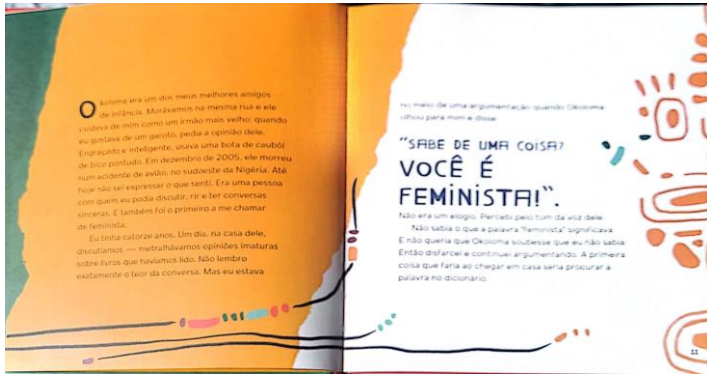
Okoloma era um dos meus melhores amigos de infância. Morávamos na mesma rua e ele cuidava de mim como um irmão mais velho: quando eu gostava de um garoto, pedia a opinião dele. Engraçado e inteligente, usava uma bota de caubói de bico pontudo. Em dezembro de 2005, ele morreu num acidente de avião, no sudoeste da Nigéria. Até hoje não sei expressar o que senti. Era uma pessoa com quem eu podia discutir, rir e ter conversas sinceras. E também foi o primeiro a me chamar de feminista.

Eu tinha catorze anos. Um dia, na casa dele, discutíamos — metralhávamos opiniões imaturas sobre livros que havíamos lido. Não lembro exatamente o teor da conversa. Mas eu estava

no meio de uma argumentação quando Okoloma olhou para mim e disse:

"SABE DE UMA COISA? VOCÊ É FEMINISTA!".

Não era um elogio. Percebi pelo tom da voz dele.

Não sabia o que a palavra "feminista" significava. E não queria que Okoloma soubesse que eu não sabia. Então disfarcei e continuei argumentando. A primeira coisa que faria ao chegar em casa seria procurar a palavra no dicionário.

11